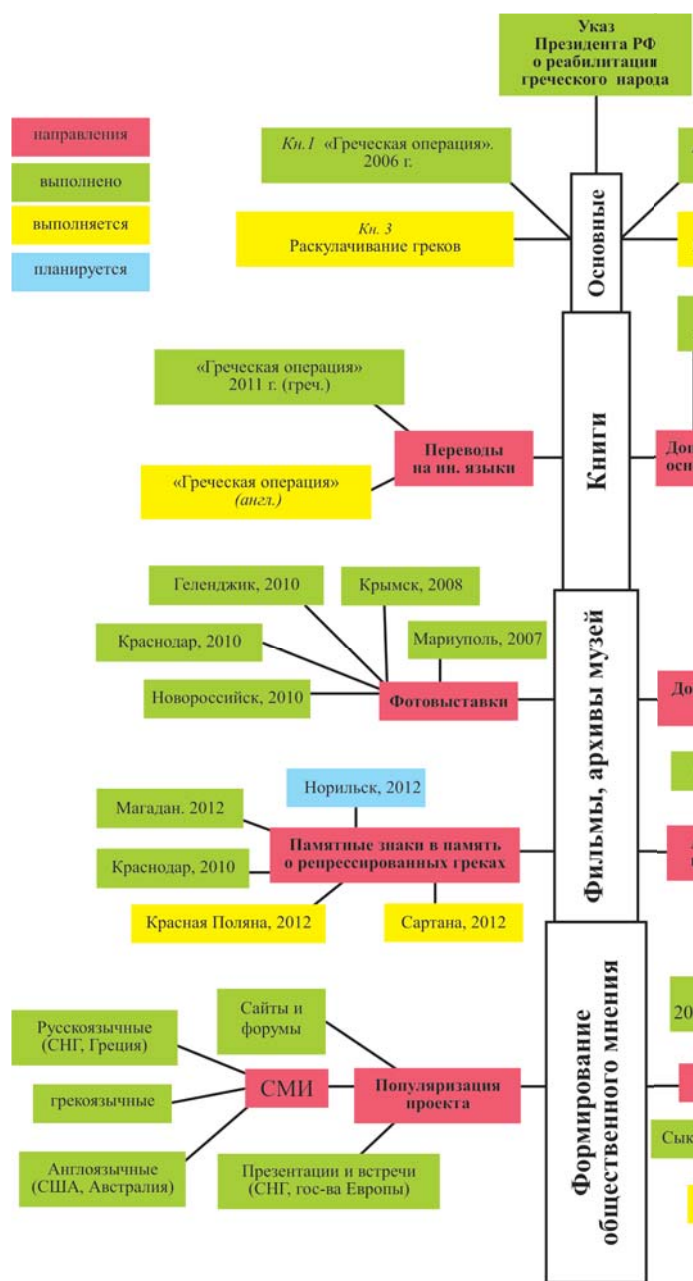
Указ Президента РФ о реабилитации греческого народа

направления

выполнено

выполняется

планируется

Кн.1 «Греческая операция». 2006 г.

Кн. 3 Раскулачивание греков

Основные

Книги

«Греческая операция» 2011 г. (греч.)

Переводы на ин. языки

«Греческая операция» (англ.)

До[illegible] осн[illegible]

Фильмы, архивы музей

Геленджик, 2010

Крымск, 2008

Краснодар, 2010

Мариуполь, 2007

Новороссийск, 2010

Фотовыставки

До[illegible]

Норильск, 2012

Магадан. 2012

Памятные знаки в память о репрессированных греках

Краснодар, 2010

Красная Поляна, 2012

Сартана, 2012

Формирование общественного мнения

Сайты и форумы

Русскоязычные (СНГ, Греция)

СМИ

Популяризация проекта

грекоязычные

Англоязычные (США, Австралия)

Презентации и встречи (СНГ, гос-ва Европы)

20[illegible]

Сык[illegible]